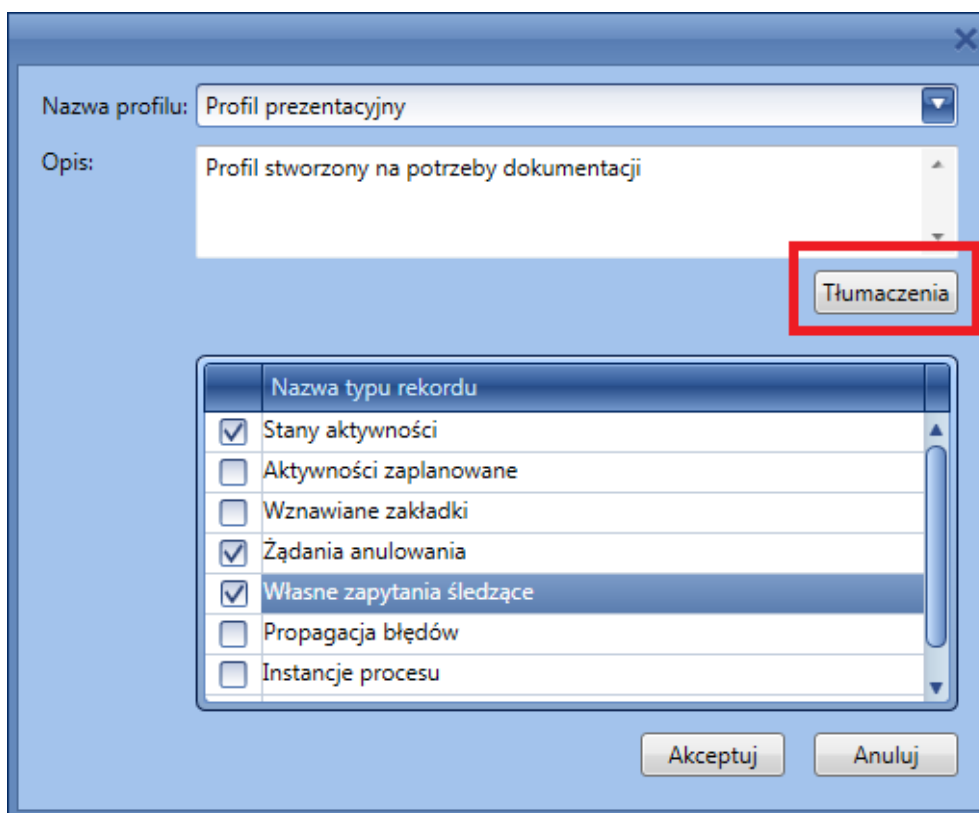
Nazwa profilu: Profil prezentacyjny

Opis: Profil stworzony na potrzeby dokumentacji

Tłumaczenia

| | Nazwa typu rekordu |
|---|---|
| ☑ | Stany aktywności |
| ☐ | Aktywności zaplanowane |
| ☐ | Wznawiane zakładki |
| ☑ | Żądania anulowania |
| ☑ | Własne zapytania śledzące |
| ☐ | Propagacja błędów |
| ☐ | Instancje procesu |

Akceptuj Anuluj